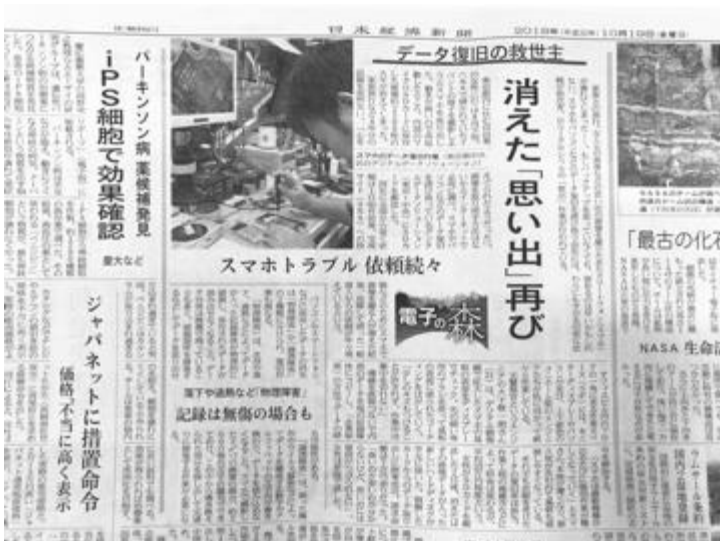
日本経済新聞

データ復旧の救世主

消えた「思い出」再び

スマホトラブル 依頼続々

電子の森

落下や浸水など「物理障害」

記録は無傷の場合も

パーキンソン病 薬候補発見

iPS細胞で効果確認

京大など

ジャパネットに措置命令

価格「不当に高く表示」

「最古の化石

NASA 生命